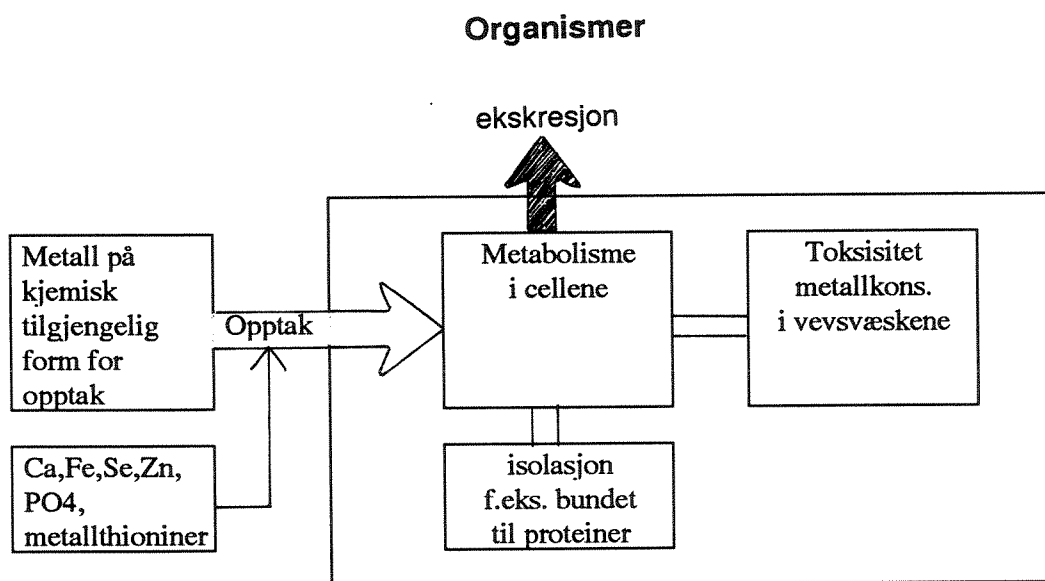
Organismer

ekskresjon

Metall på kjemisk tilgjengelig form for opptak

Opptak

Metabolisme i cellene

Toksisitet metallkons. i vevsvæskene

Ca,Fe,Se,Zn, PO4, metallthioniner

isolasjon f.eks. bundet til proteiner